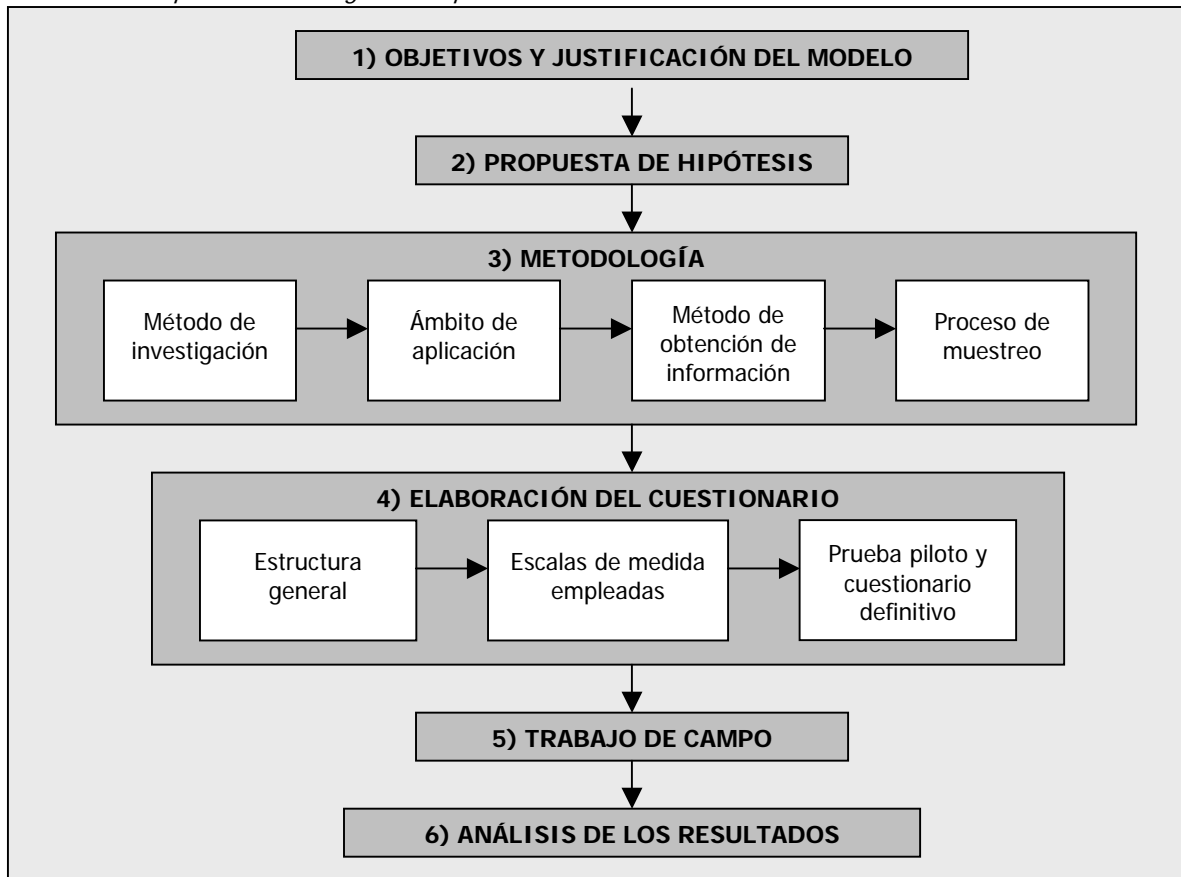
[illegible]

1) OBJETIVOS Y JUSTIFICACIÓN DEL MODELO

2) PROPUESTA DE HIPÓTESIS

3) METODOLOGÍA

Método de investigación

Ámbito de aplicación

Método de obtención de información

Proceso de muestreo

4) ELABORACIÓN DEL CUESTIONARIO

Estructura general

Escalas de medida empleadas

Prueba piloto y cuestionario definitivo

5) TRABAJO DE CAMPO

6) ANÁLISIS DE LOS RESULTADOS